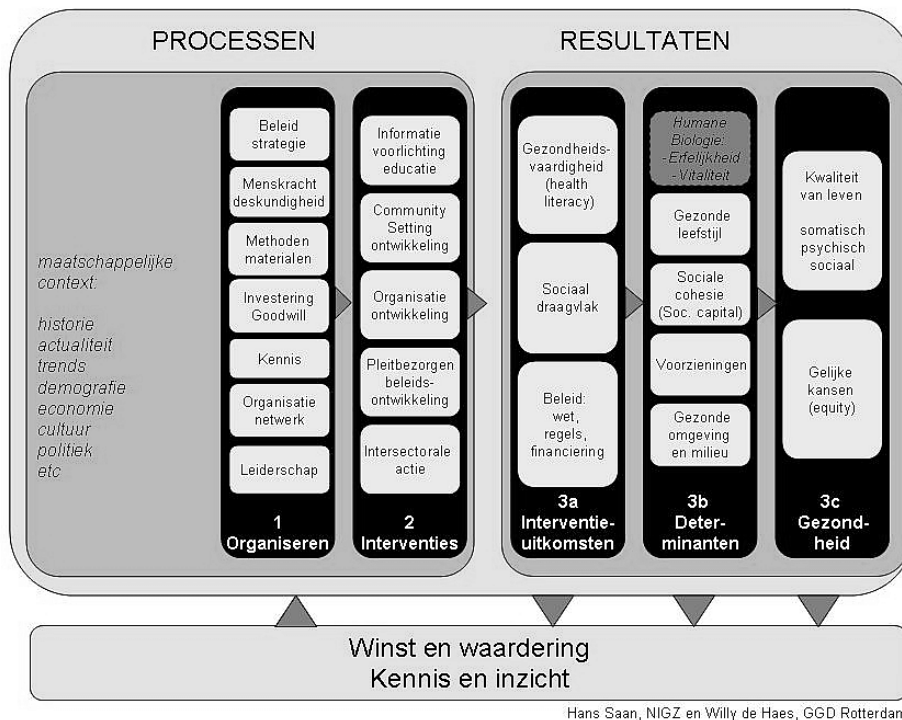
PROCESSEN

RESULTATEN

maatschappelijke context:

historie
actualiteit
trends
demografie
economie
cultuur
politiek
etc

Beleid strategie

Menskracht deskundigheid

Methoden materialen

Investering Goodwill

Kennis

Organisatie netwerk

Leiderschap

1
Organiseren

Informatie voorlichting educatie

Community Setting ontwikkeling

Organisatie ontwikkeling

Pleitbezorgen beleids-ontwikkeling

Intersectorale actie

2
Interventies

Gezondheids-vaardigheid (health literacy)

Sociaal draagvlak

Beleid: wet, regels, financiering

3a
Interventie-uitkomsten

Humane Biologie:
- Erfelijkheid
- Vitaliteit

Gezonde leefstijl

Sociale cohesie (Soc. capital)

Voorzieningen

Gezonde omgeving en milieu

3b
Deter-minanten

Kwaliteit van leven

somatisch
psychisch
sociaal

Gelijke kansen (equity)

3c
Gezond-heid

Winst en waardering
Kennis en inzicht

Hans Saan, NIGZ en Willy de Haes, GGD Rotterdam